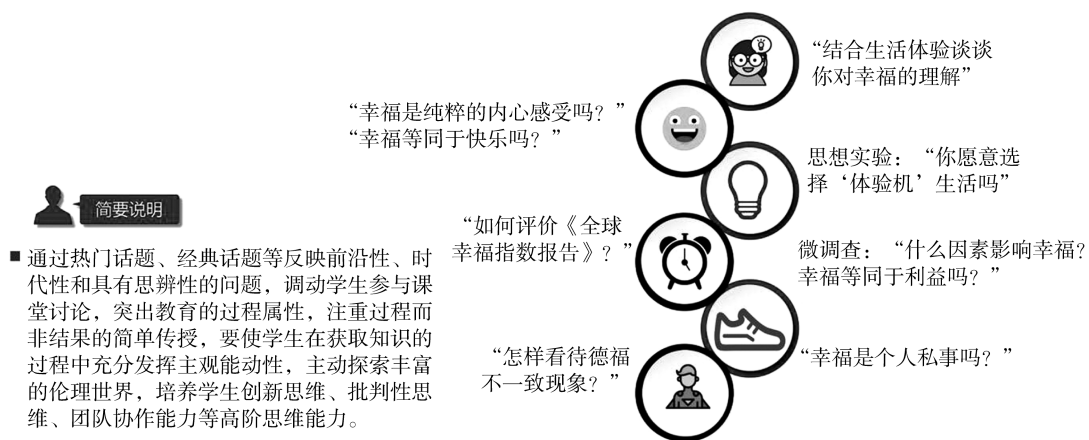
简要说明

■ 通过热门话题、经典话题等反映前沿性、时代性和具有思辨性的问题，调动学生参与课堂讨论，突出教育的过程属性，注重过程而非结果的简单传授，要使学生在获取知识的过程中充分发挥主观能动性，主动探索丰富的伦理世界，培养学生创新思维、批判性思维、团队协作能力等高阶思维能力。

“结合生活体验谈谈你对幸福的理解”

“幸福是纯粹的内心感受吗？”
“幸福等同于快乐吗？”

思想实验：“你愿意选择‘体验机’生活吗”

“如何评价《全球幸福指数报告》？”

微调查：“什么因素影响幸福？幸福等同于利益吗？”

“幸福是个人私事吗？”

“怎样看待德福不一致现象？”